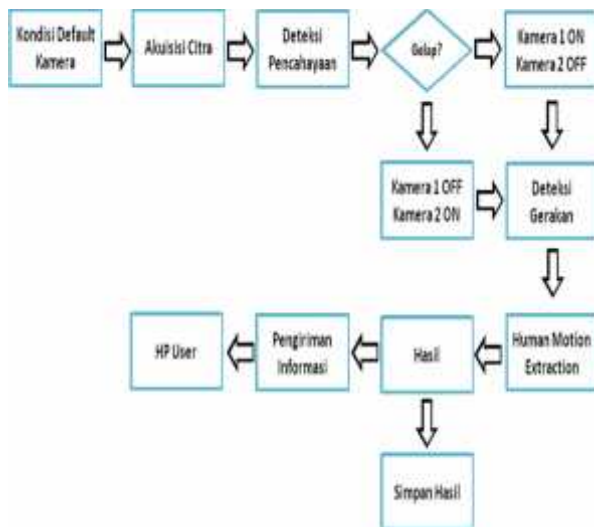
Kondisi Default Kamera

Akuisisi Citra

Deteksi Pencahayaan

Gelap?

Kamera 1 ON Kamera 2 OFF

Kamera 1 OFF Kamera 2 ON

Deteksi Gerakan

Human Motion Extraction

Hasil

Pengiriman Informasi

HP User

Simpan Hasil